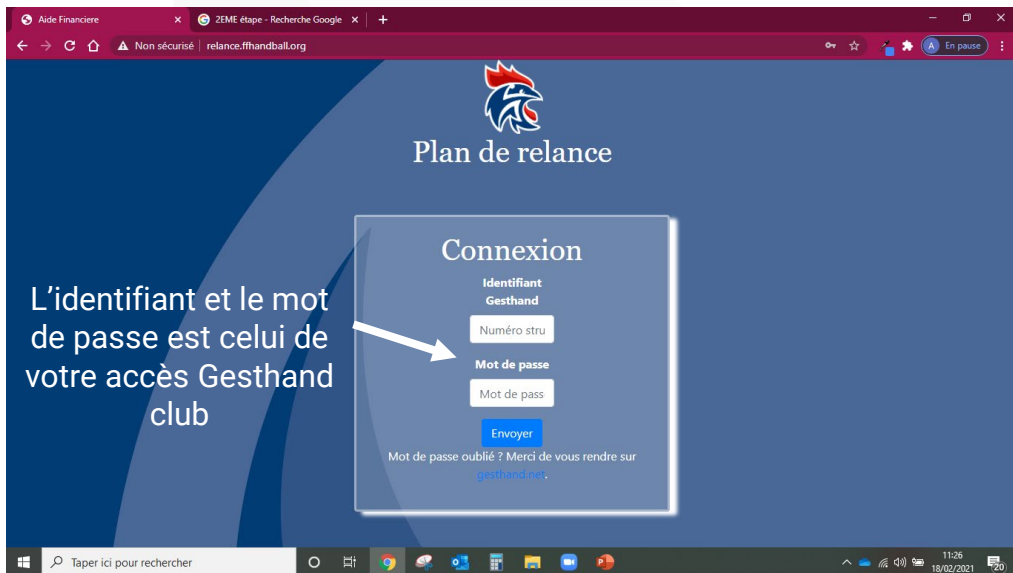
Aide Financiere ×
2EME étape - Recherche Google ×
+
Non sécurisé | relance.ffhandball.org
A En pause

Plan de relance

Connexion

Identifiant Gesthand

Numéro stru

Mot de passe

Mot de pass

Envoyer

Mot de passe oublié ? Merci de vous rendre sur gesthand.net.

L'identifiant et le mot de passe est celui de votre accès Gesthand club

Taper ici pour rechercher
11:26
18/02/2021
20